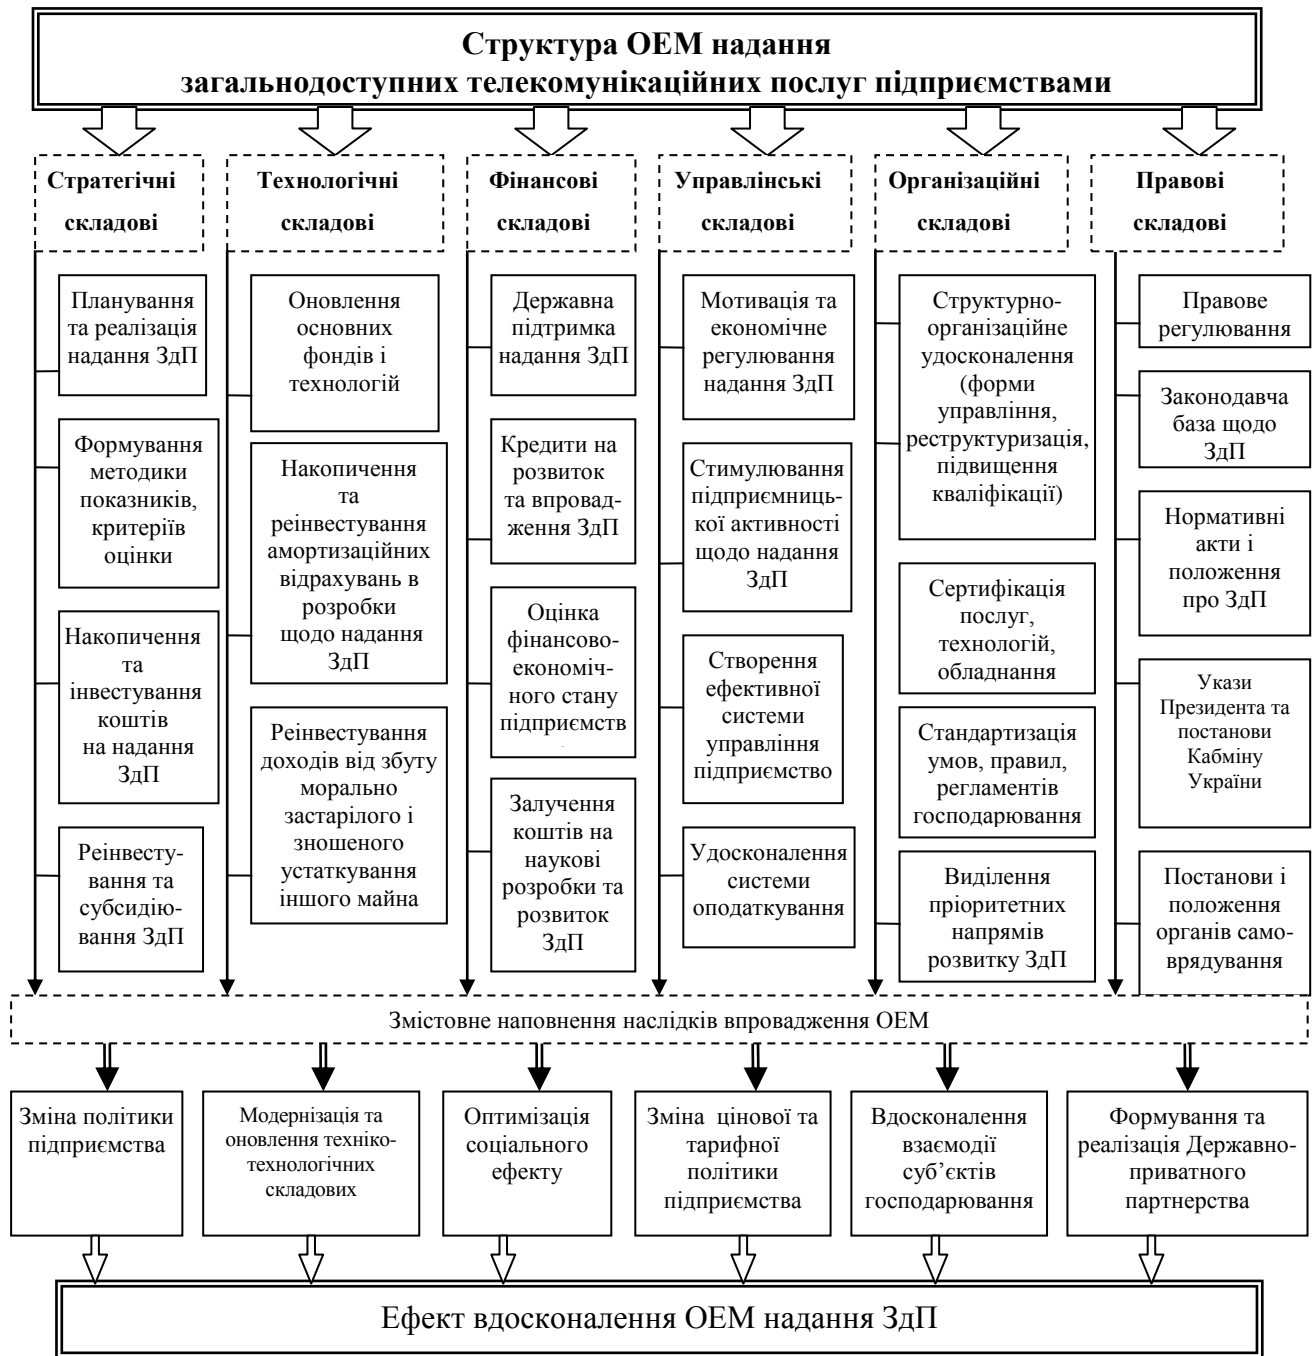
Структура ОЕМ надання загальнодоступних телекомунікаційних послуг підприємствами

Стратегічні складові

Планування та реалізація надання ЗдП

Формування методики показників, критеріїв оцінки

Накопичення та інвестування коштів на надання ЗдП

Реінвестування та субсидіювання ЗдП

Технологічні складові

Оновлення основних фондів і технологій

Накопичення та реінвестування амортизаційних відрахувань в розробки щодо надання ЗдП

Реінвестування доходів від збуту морально застарілого і зношеного устаткування іншого майна

Фінансові складові

Державна підтримка надання ЗдП

Кредити на розвиток та впровадження ЗдП

Оцінка фінансово-економічного стану підприємств

Залучення коштів на наукові розробки та розвиток ЗдП

Управлінські складові

Мотивація та економічне регулювання надання ЗдП

Стимулювання підприємницької активності щодо надання ЗдП

Створення ефективної системи управління підприємство

Удосконалення системи оподаткування

Організаційні складові

Структурно-організаційне удосконалення (форми управління, реструктуризація, підвищення кваліфікації)

Сертифікація послуг, технологій, обладнання

Стандартизація умов, правил, регламентів господарювання

Виділення пріоритетних напрямів розвитку ЗдП

Правові складові

Правове регулювання

Законодавча база щодо ЗдП

Нормативні акти і положення про ЗдП

Укази Президента та постанови Кабміну України

Постанови і положення органів самоврядування

Змістовне наповнення наслідків впровадження ОЕМ

Зміна політики підприємства

Модернізація та оновлення техніко-технологічних складових

Оптимізація соціального ефекту

Зміна цінової та тарифної політики підприємства

Вдосконалення взаємодії суб'єктів господарювання

Формування та реалізація Державно-приватного партнерства

Ефект вдосконалення ОЕМ надання ЗдП